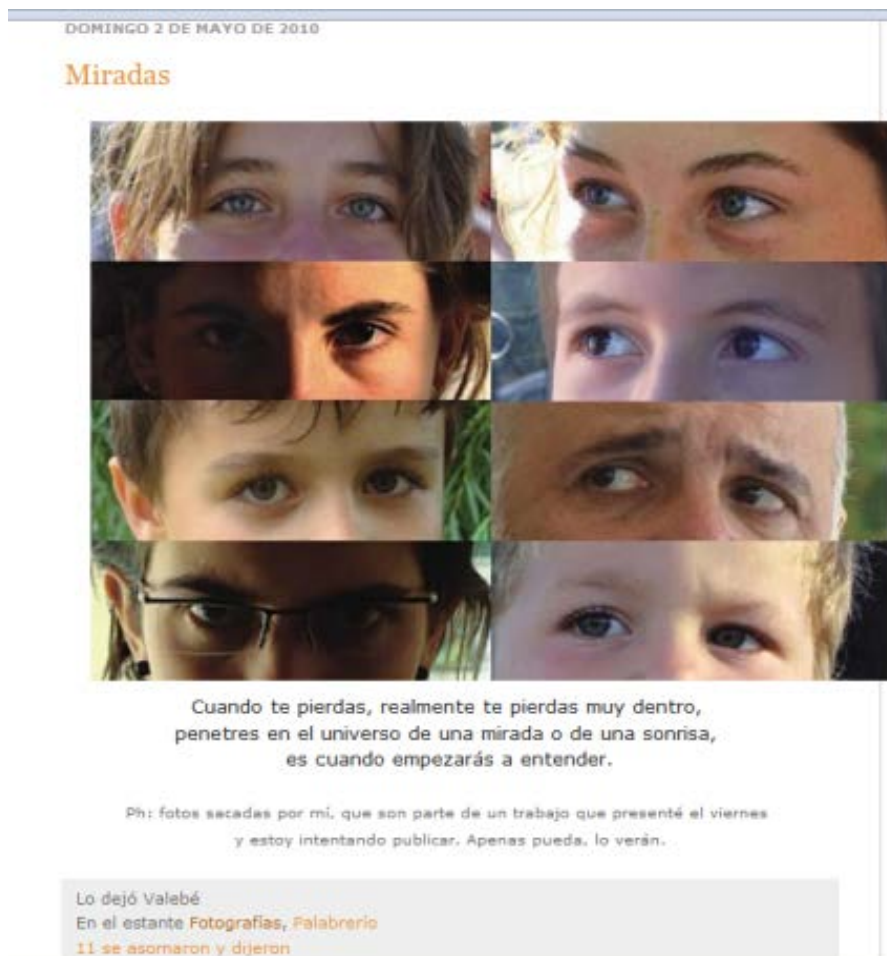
DOMINGO 2 DE MAYO DE 2010

Miradas

Cuando te pierdas, realmente te pierdas muy dentro, penetres en el universo de una mirada o de una sonrisa, es cuando empezarás a entender.

Ph: fotos sacadas por mí, que son parte de un trabajo que presenté el viernes y estoy intentando publicar. Apenas pueda, lo verán.

Lo dejó Valebé
En el estante Fotografías, Palabrerío
11 se asomaron y dijeron